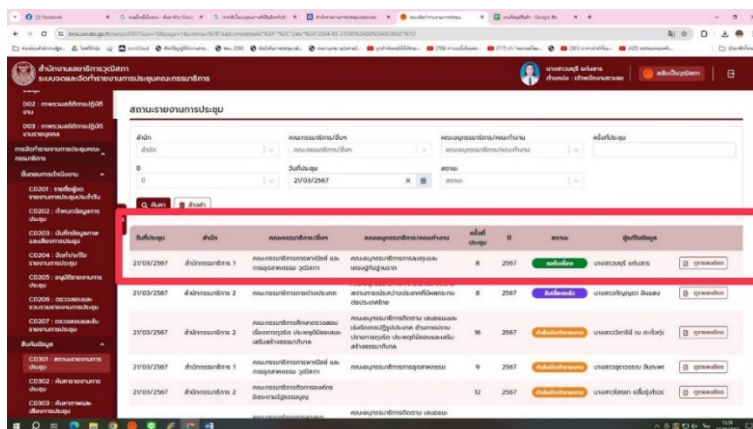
สำนักงานเลขาธิการวุฒิสภา
ระบบตรวจสอบและติดตามการประชุมคณะกรรมาธิการ

สถานะรายงานการประชุม

สำนัก
คณะกรรมาธิการ/อื่นๆ
คณะอนุกรรมาธิการ/คณะทำงาน
ครั้งที่ประชุม
ปี
วันที่ประชุม
21/03/2567
สถานะ

ค้นหา
ล้างค่า

| วันที่ประชุม | สำนัก | คณะกรรมาธิการ/อื่นๆ | คณะอนุกรรมาธิการ/คณะทำงาน | ครั้งที่ประชุม | ปี | สถานะ | ผู้บันทึกข้อมูล | |
|---|---|---|---|---|---|---|---|---|
| 21/03/2567 | สำนักกรรมาธิการ 1 | คณะกรรมาธิการการเศรษฐกิจ และการอุตสาหกรรม วุฒิสภา | คณะอนุกรรมาธิการการส่งเสริมเศรษฐกิจฐานราก | 8 | 2567 | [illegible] | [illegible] | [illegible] |
| 21/03/2567 | สำนักกรรมาธิการ 2 | คณะกรรมาธิการการต่างประเทศ | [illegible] | 8 | 2567 | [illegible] | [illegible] | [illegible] |
| 21/03/2567 | สำนักกรรมาธิการ 2 | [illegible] | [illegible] | 16 | 2567 | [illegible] | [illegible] | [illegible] |
| 21/03/2567 | สำนักกรรมาธิการ 1 | คณะกรรมาธิการการเศรษฐกิจ และการอุตสาหกรรม วุฒิสภา | คณะอนุกรรมาธิการการอุตสาหกรรม | 9 | 2567 | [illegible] | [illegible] | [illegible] |
| 21/03/2567 | สำนักกรรมาธิการ 2 | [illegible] | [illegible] | 12 | 2567 | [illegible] | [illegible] | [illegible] |